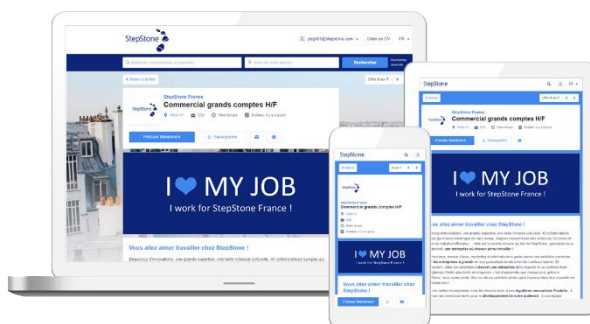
StepStone

StepStone France
Commercial grands comptes H/F

Postuler

I ♥ MY JOB
I work for StepStone France !

Vous allez aimer travailler chez StepStone !

StepStone

StepStone France
Commercial grands comptes H/F

Postuler

I ♥ MY JOB
I work for StepStone France !

Vous allez aimer travailler chez StepStone !

StepStone

Commercial grands comptes H/F

I ♥ MY JOB
I work for StepStone France !

Vous allez aimer travailler chez StepStone !

Postuler